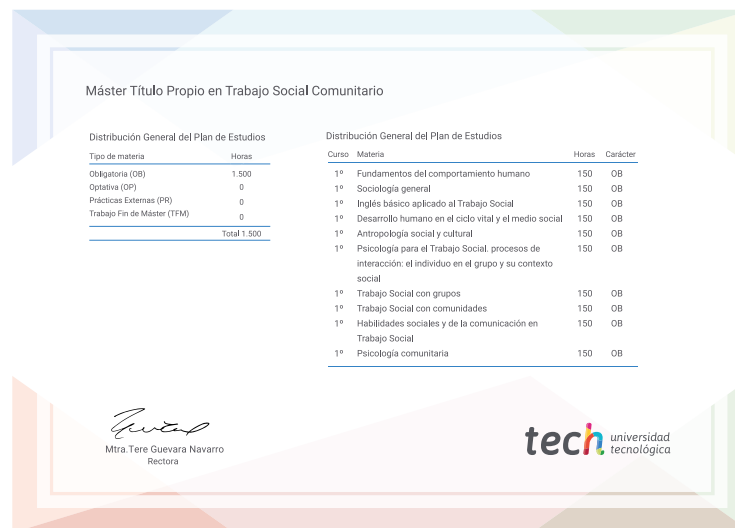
Máster Título Propio en Trabajo Social Comunitario

Distribución General del Plan de Estudios

| Tipo de materia | Horas |
|---|---|
| Obligatoria (OB) | 1.500 |
| Optativa (OP) | 0 |
| Prácticas Externas (PR) | 0 |
| Trabajo Fin de Máster (TFM) | 0 |
| | Total 1.500 |

Distribución General del Plan de Estudios

| Curso | Materia | Horas | Carácter |
|---|---|---|---|
| 1º | Fundamentos del comportamiento humano | 150 | OB |
| 1º | Sociología general | 150 | OB |
| 1º | Inglés básico aplicado al Trabajo Social | 150 | OB |
| 1º | Desarrollo humano en el ciclo vital y el medio social | 150 | OB |
| 1º | Antropología social y cultural | 150 | OB |
| 1º | Psicología para el Trabajo Social. procesos de interacción: el individuo en el grupo y su contexto social | 150 | OB |
| 1º | Trabajo Social con grupos | 150 | OB |
| 1º | Trabajo Social con comunidades | 150 | OB |
| 1º | Habilidades sociales y de la comunicación en Trabajo Social | 150 | OB |
| 1º | Psicología comunitaria | 150 | OB |

Mtra.Tere Guevara Navarro
Rectora

tech universidad tecnológica